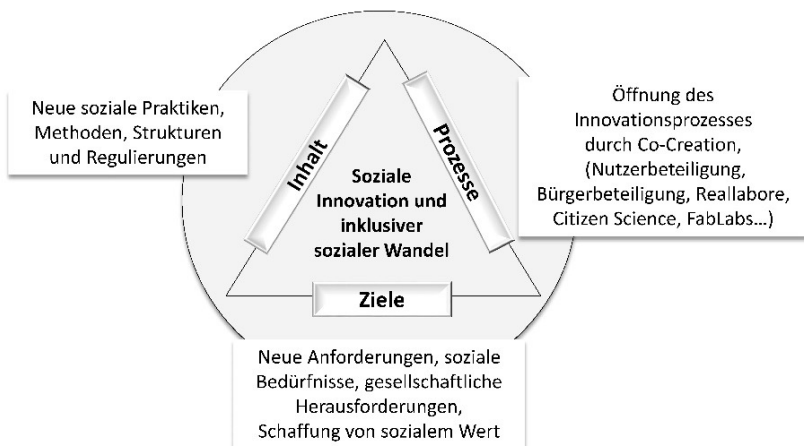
Neue soziale Praktiken, Methoden, Strukturen und Regulierungen

Inhalt

Prozesse

Öffnung des Innovationsprozesses durch Co-Creation, (Nutzerbeteiligung, Bürgerbeteiligung, Reallabore, Citizen Science, FabLabs…)

Soziale Innovation und inklusiver sozialer Wandel

Ziele

Neue Anforderungen, soziale Bedürfnisse, gesellschaftliche Herausforderungen, Schaffung von sozialem Wert